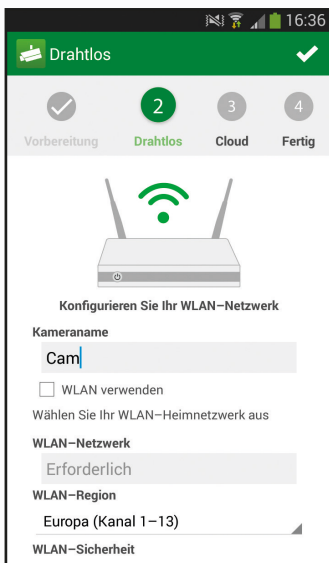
16:36

Drahtlos

2 3 4

Vorbereitung Drahtlos Cloud Fertig

Konfigurieren Sie Ihr WLAN–Netzwerk

Kameraname

Cam

WLAN verwenden

Wählen Sie Ihr WLAN–Heimnetzwerk aus

WLAN–Netzwerk

Erforderlich

WLAN–Region

Europa (Kanal 1–13)

WLAN–Sicherheit